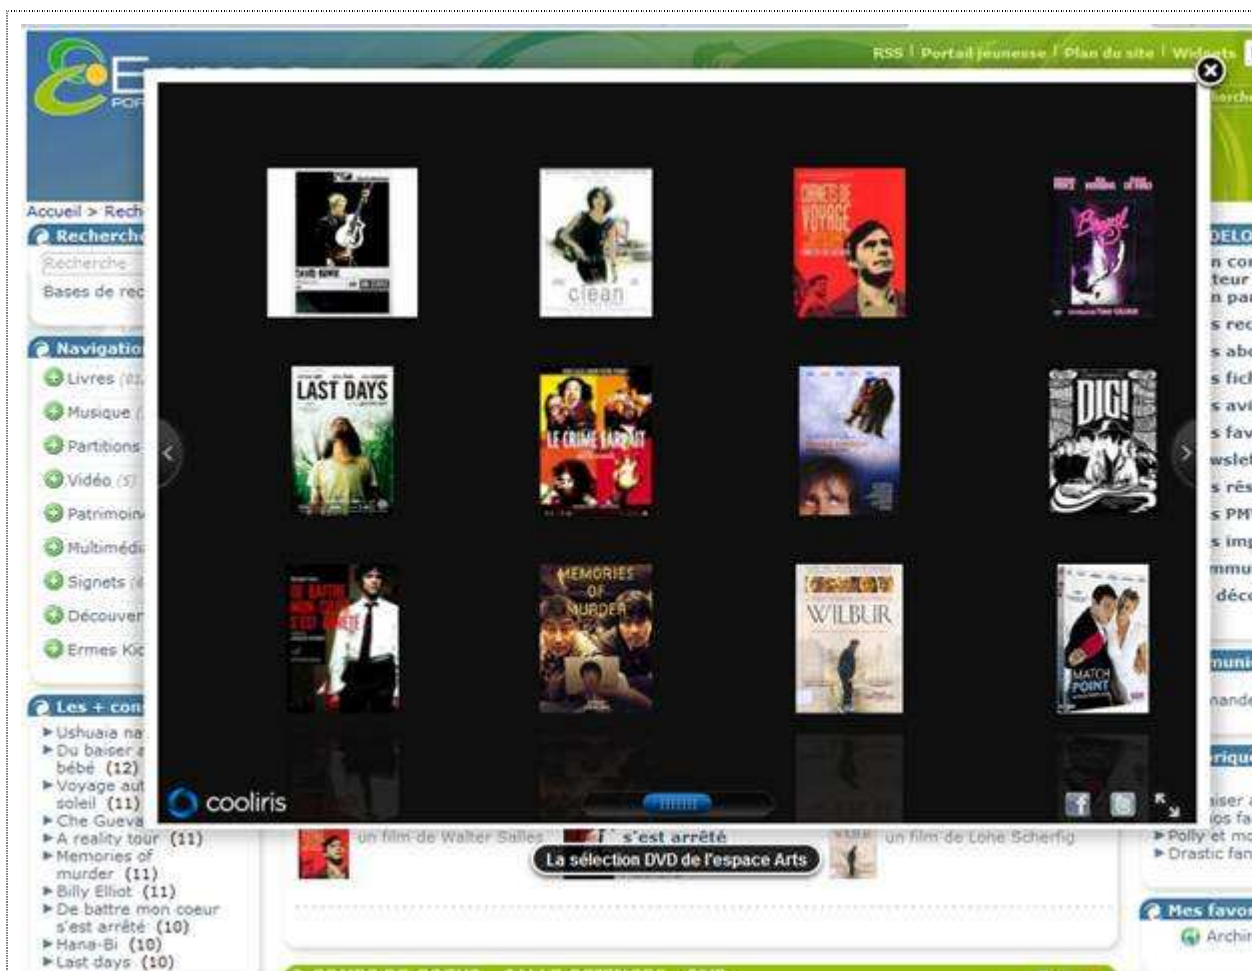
RSS | Portail jeunesse | Plan du site | Widgets

Accueil > Rech

Recherche

Recherche

Bases de rec

Navigation

Livres

Musique

Partitions

Vidéo (5)

Patrimoine

Multimédia

Signets

Découvrir

Ermes Kid

Les + con

Ushuaia na

Du baiser a bébé (12)

Voyage aut soleil (11)

Che Gueva

A reality tour (11)

Memories of murder (11)

Billy Elliot (11)

De battre mon coeur s'est arrêté (10)

Hana-Bi (10)

Last days (10)

DAVID BOWIE

clean

CARNETS DE VOYAGE

LAST DAYS

LE CRIME FARPAIT

DIG!

DE BATTRE MON COEUR S'EST ARRÊTÉ

MEMORIES OF MURDER

WILBUR

MATCH POINT

cooliris

un film de Walter Salles

s'est arrêté

un film de Lone Scherfig

La sélection DVD de l'espace Arts

Polly et mo

Drastic fan

Mes favo

Archi